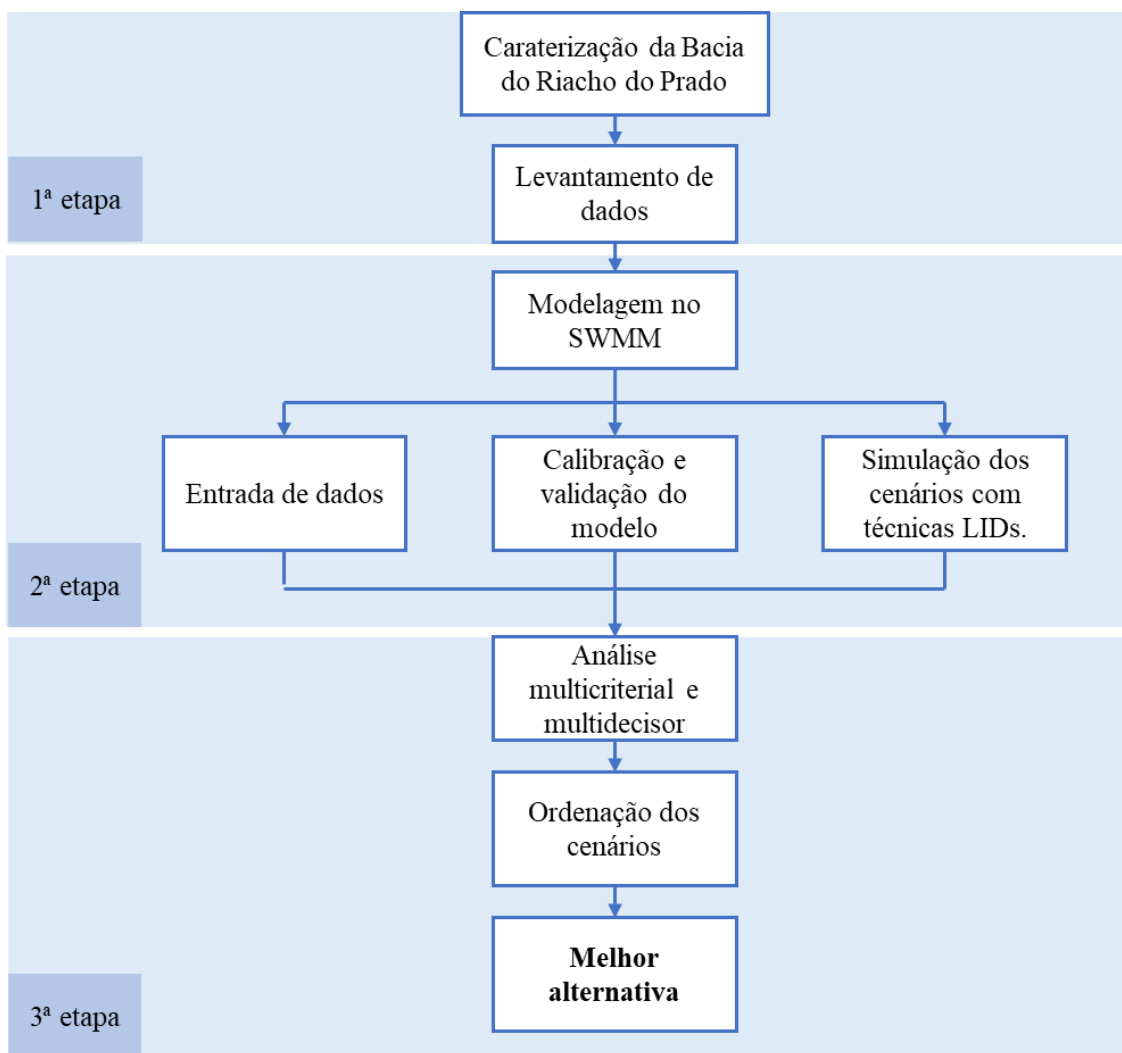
Caraterização da Bacia do Riacho do Prado

Levantamento de dados

1ª etapa

Modelagem no SWMM

Entrada de dados

Calibração e validação do modelo

Simulação dos cenários com técnicas LIDs.

2ª etapa

Análise multicriterial e multidecisor

Ordenação dos cenários

**Melhor alternativa**

3ª etapa